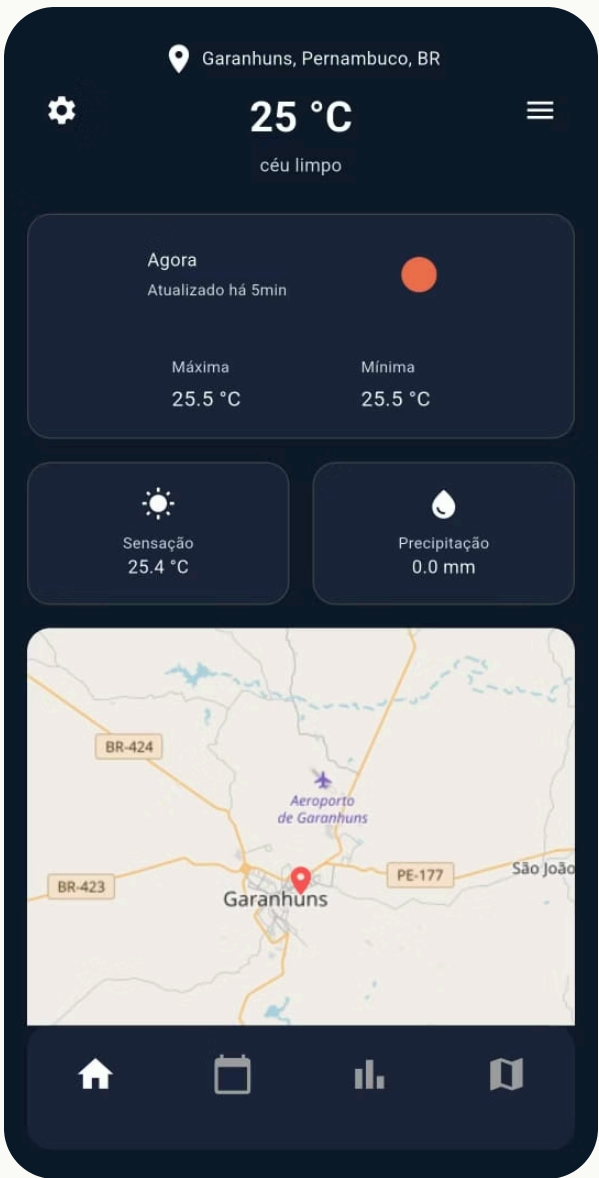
Garanhuns, Pernambuco, BR

25 °C

céu limpo

Agora

Atualizado há 5min

Máxima

25.5 °C

Mínima

25.5 °C

Sensação

25.4 °C

Precipitação

0.0 mm

BR-424

Aeroporto de Garanhuns

BR-423

PE-177

São João

Garanhuns